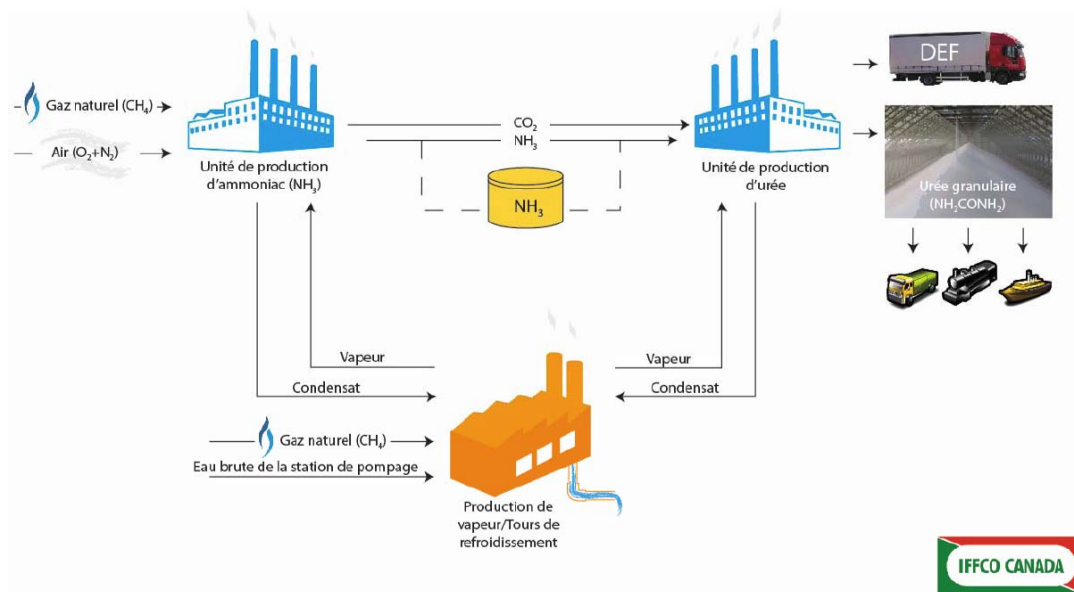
Gaz naturel ($CH_4$)

Air ($O_2$+$N_2$)

Unité de production d'ammoniac ($NH_3$)

$CO_2$

$NH_3$

$NH_3$

Unité de production d'urée

DEF

Urée granulaire ($NH_2CONH_2$)

Vapeur

Condensat

Vapeur

Condensat

Gaz naturel ($CH_4$)

Eau brute de la station de pompage

Production de vapeur/Tours de refroidissement

IFFCO CANADA